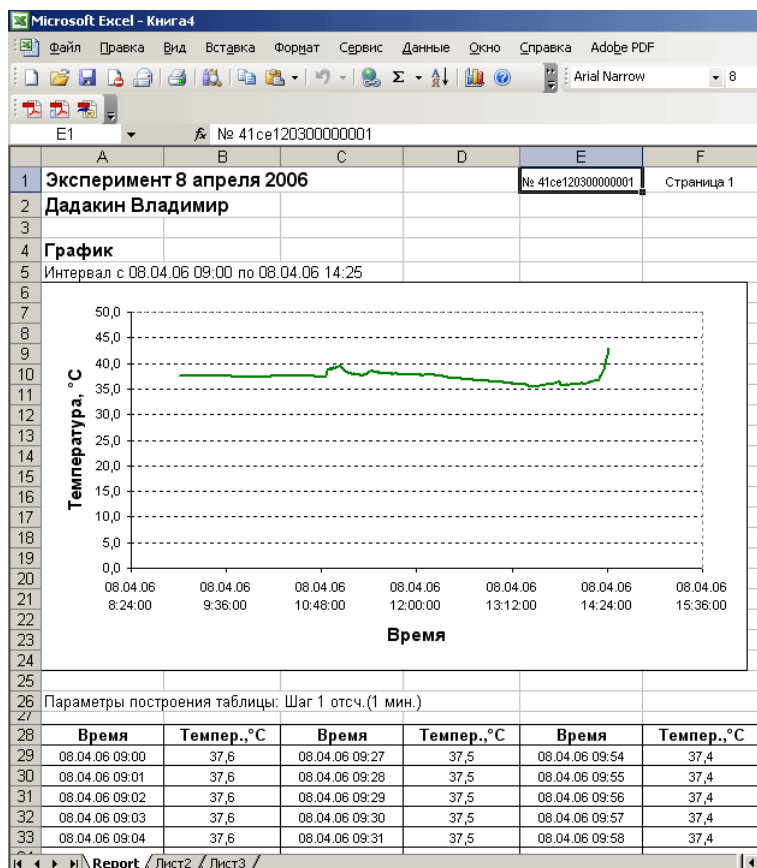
Microsoft Excel - Книга4

Файл Правка Вид Вставка Формат Сервис Данные Окно Справка Adobe PDF

Arial Narrow 8

E1 № 41ce120300000001

| | A | B | C | D | E | F |
|---|---|---|---|---|---|---|
| 1 | Эксперимент 8 апреля 2006 | | | | № 41ce120300000001 | Страница 1 |
| 2 | Дадакин Владимир | | | | | |
| 3 | | | | | | |
| 4 | График | | | | | |
| 5 | Интервал с 08.04.06 09:00 по 08.04.06 14:25 | | | | | |

50,0
45,0
40,0
35,0
30,0
25,0
20,0
15,0
10,0
5,0
0,0

Температура, °С

08.04.06 8:24:00
08.04.06 9:36:00
08.04.06 10:48:00
08.04.06 12:00:00
08.04.06 13:12:00
08.04.06 14:24:00
08.04.06 15:36:00

Время

26 Параметры построения таблицы: Шаг 1 отсч.(1 мин.)

| | Время | Темпер.,°С | Время | Темпер.,°С | Время | Темпер.,°С |
|---|---|---|---|---|---|---|
| 29 | 08.04.06 09:00 | 37,6 | 08.04.06 09:27 | 37,5 | 08.04.06 09:54 | 37,4 |
| 30 | 08.04.06 09:01 | 37,6 | 08.04.06 09:28 | 37,5 | 08.04.06 09:55 | 37,4 |
| 31 | 08.04.06 09:02 | 37,6 | 08.04.06 09:29 | 37,5 | 08.04.06 09:56 | 37,4 |
| 32 | 08.04.06 09:03 | 37,6 | 08.04.06 09:30 | 37,5 | 08.04.06 09:57 | 37,4 |
| 33 | 08.04.06 09:04 | 37,6 | 08.04.06 09:31 | 37,5 | 08.04.06 09:58 | 37,4 |

Report Лист2 Лист3